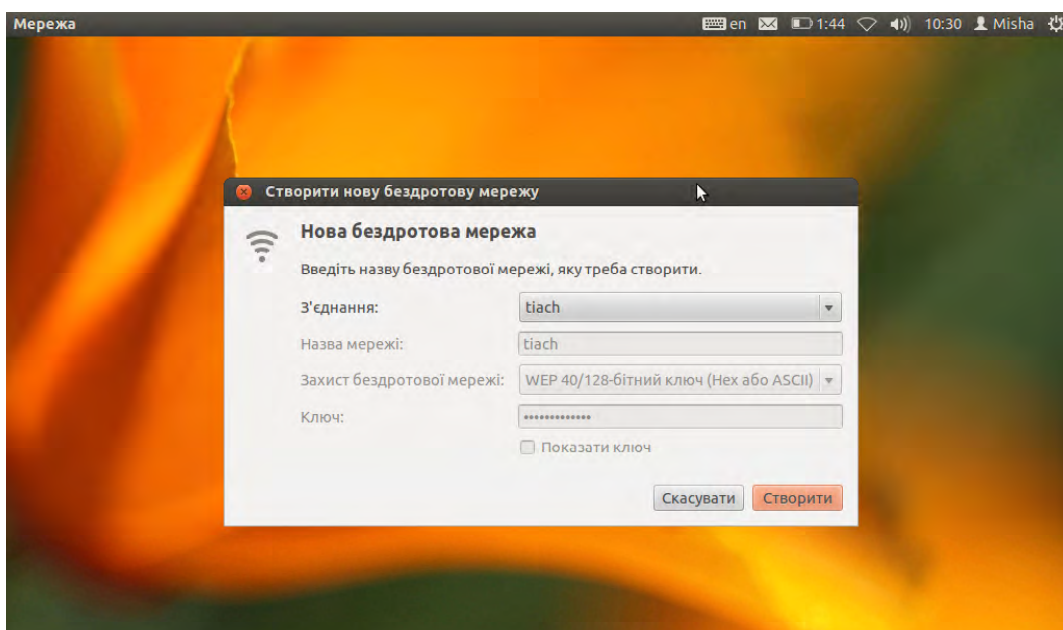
Мережа

en 1:44 10:30 Misha

Створити нову бездротову мережу

Нова бездротова мережа

Введіть назву бездротової мережі, яку треба створити.

З'єднання: tiach

Назва мережі: tiach

Захист бездротової мережі: WEP 40/128-бітний ключ (Hex або ASCII)

Ключ: ••••••••••••••

Показати ключ

Скасувати Створити